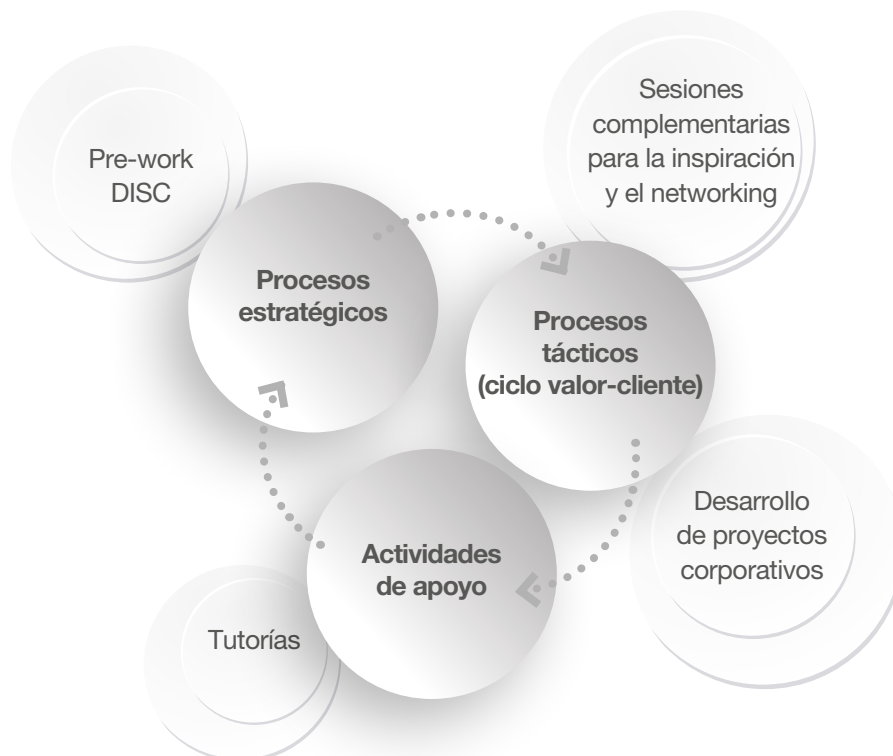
Sesiones complementarias para la inspiración y el networking

Pre-work DISC

Procesos estratégicos

Procesos tácticos (ciclo valor-cliente)

Desarrollo de proyectos corporativos

Actividades de apoyo

Tutorías